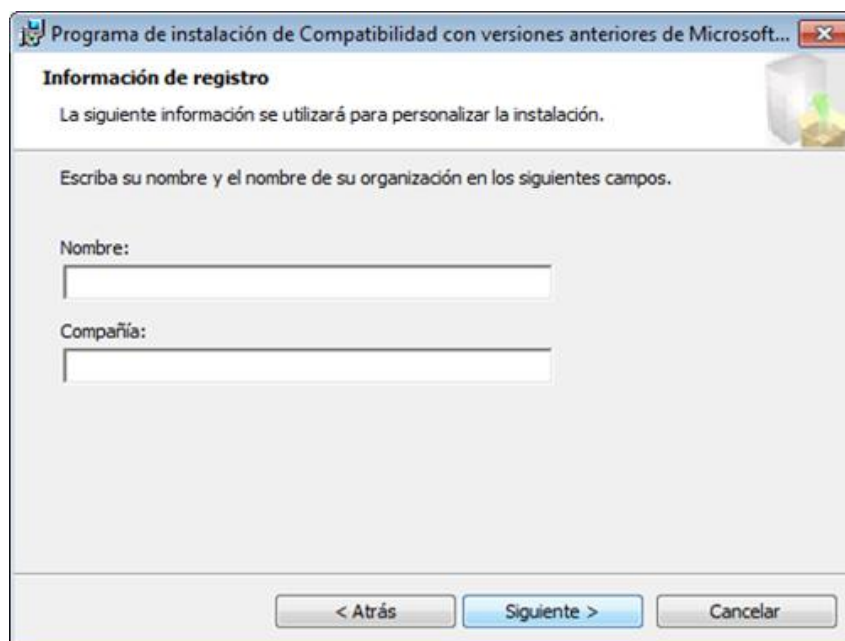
Programa de instalación de Compatibilidad con versiones anteriores de Microsoft...

Información de registro

La siguiente información se utilizará para personalizar la instalación.

Escriba su nombre y el nombre de su organización en los siguientes campos.

Nombre:

Compañía:

< Atrás

Siguiente >

Cancelar